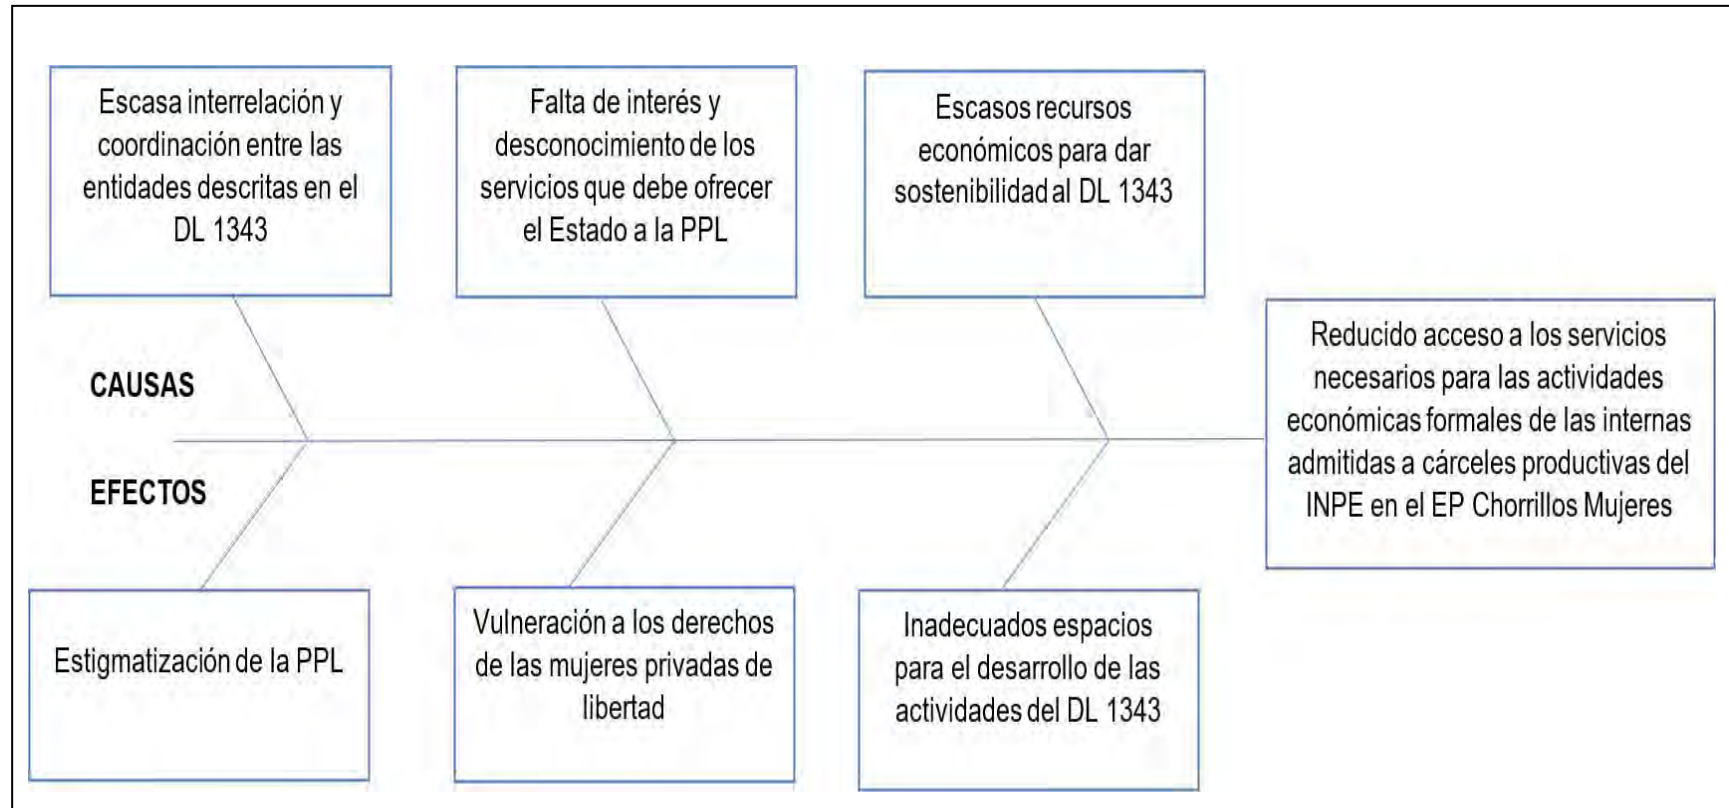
Escasa interrelación y coordinación entre las entidades descritas en el DL 1343

Falta de interés y desconocimiento de los servicios que debe ofrecer el Estado a la PPL

Escasos recursos económicos para dar sostenibilidad al DL 1343

CAUSAS

EFECTOS

Reducido acceso a los servicios necesarios para las actividades económicas formales de las internas admitidas a cárceles productivas del INPE en el EP Chorrillos Mujeres

Estigmatización de la PPL

Vulneración a los derechos de las mujeres privadas de libertad

Inadecuados espacios para el desarrollo de las actividades del DL 1343